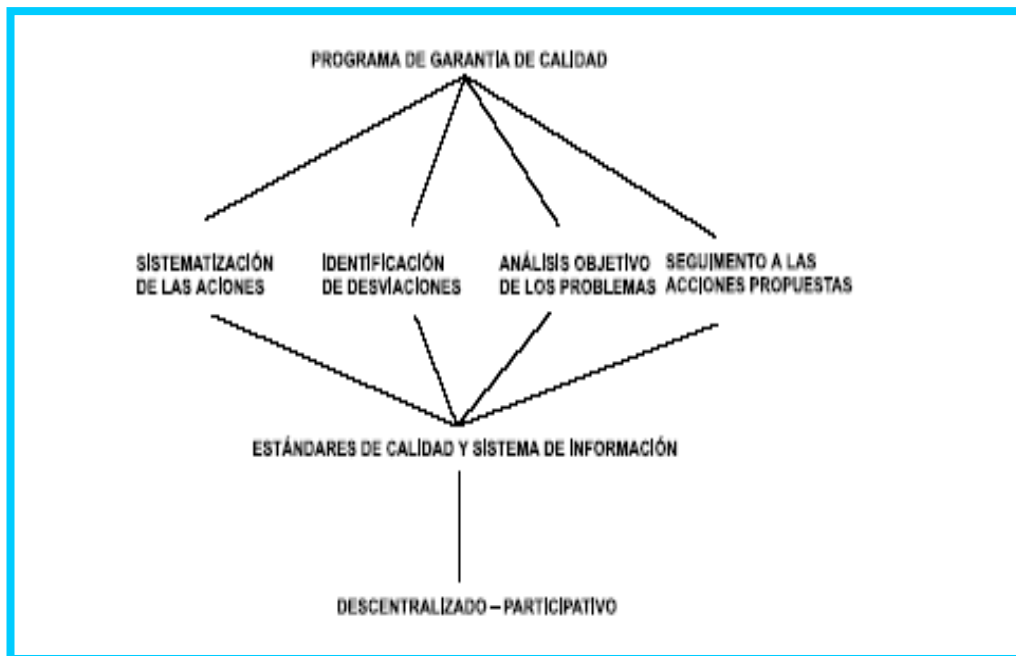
PROGRAMA DE GARANTIA DE CALIDAD

SISTEMATIZACIÓN DE LAS ACIONES

IDENTIFICACIÓN DE DESVIACIONES

ANÁLISIS OBJETIVO DE LOS PROBLEMAS

SEGUIMENTO A LAS ACCIONES PROPUESTAS

ESTÁNDARES DE CALIDAD Y SISTEMA DE INFORMACIÓN

DESCENTRALIZADO – PARTICIPATIVO